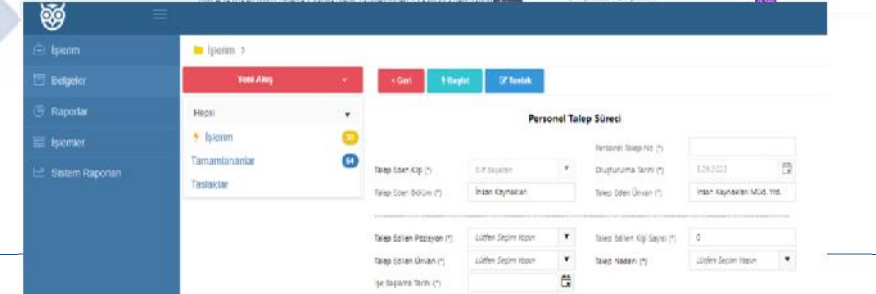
İşlerim

Belgeler

Raporlar

İşlemler

Sistem Raporları

İşlerim >

Yeni Akış

Hepsi

İşlerim 30

Tamamlananlar 64

Taslaklar

< Geri

Başlat

Taslak

Personel Talep Süreci

Personel Talep No. (*)

Talep Eden Kişi (*)

Bir Seçenek

Oluşturulma Tarihi (*)

5.09.2023

Talep Eden Bölüm (*)

İnsan Kaynakları

Talep Eden Ünvan (*)

İnsan Kaynakları Müd. Yrd.

Talep Edilen Pozisyon (*)

Lütfen Seçim Yapın

Talep Edilen Kişi Sayısı (*)

0

Talep Edilen Ünvan (*)

Lütfen Seçim Yapın

Talep Nedeni (*)

Lütfen Seçim Yapın

İşe Başlama Tarihi (*)